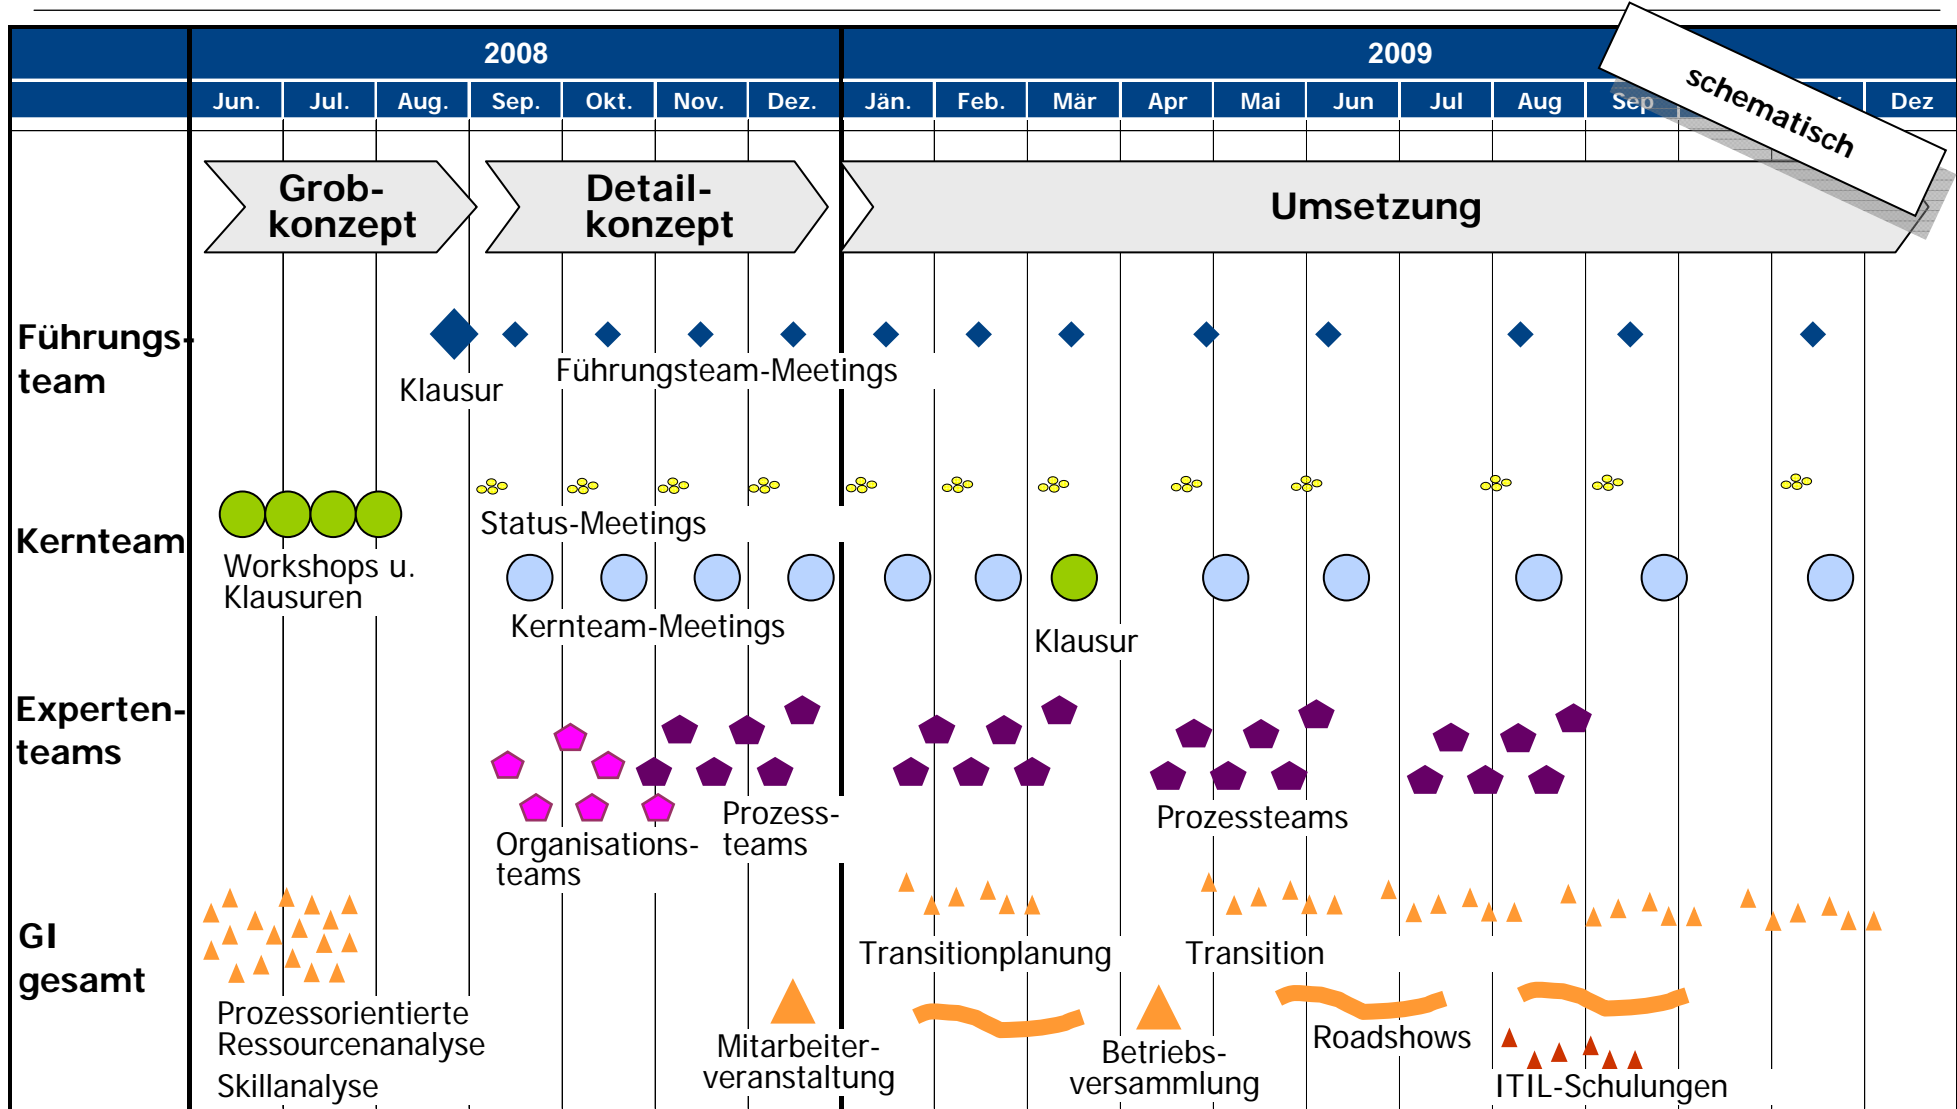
| | 2008 | | | | | | | 2009 | | | | | | | | | | | |
|---|---|---|---|---|---|---|---|---|---|---|---|---|---|---|---|---|---|---|---|
| | Jun. | Jul. | Aug. | Sep. | Okt. | Nov. | Dez. | Jän. | Feb. | Mär | Apr | Mai | Jun | Jul | Aug | Sep | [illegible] | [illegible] | Dez |

schematisch

Grobkonzept

Detailkonzept

Umsetzung

Führungsteam

Klausur

Führungsteam-Meetings

Kernteam

Status-Meetings

Workshops u. Klausuren

Kernteam-Meetings

Klausur

Expertenteams

Organisationsteams

Prozessteams

Prozessteams

GI gesamt

Transitionplanung

Transition

Prozessorientierte Ressourcenanalyse

Skillanalyse

Mitarbeiterveranstaltung

Betriebsversammlung

Roadshows

ITIL-Schulungen